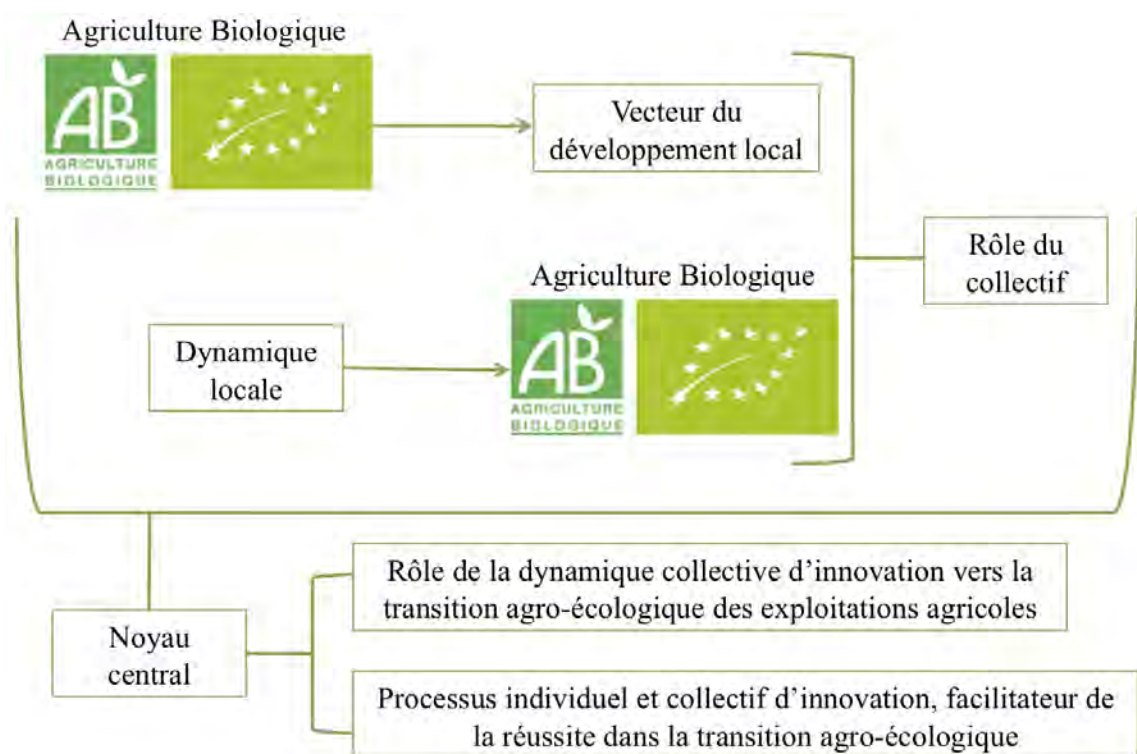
Agriculture Biologique

AB AGRICULTURE BIOLOGIQUE

Vecteur du développement local

Rôle du collectif

Agriculture Biologique

Dynamique locale

AB AGRICULTURE BIOLOGIQUE

Rôle de la dynamique collective d'innovation vers la transition agro-écologique des exploitations agricoles

Noyau central

Processus individuel et collectif d'innovation, facilitateur de la réussite dans la transition agro-écologique